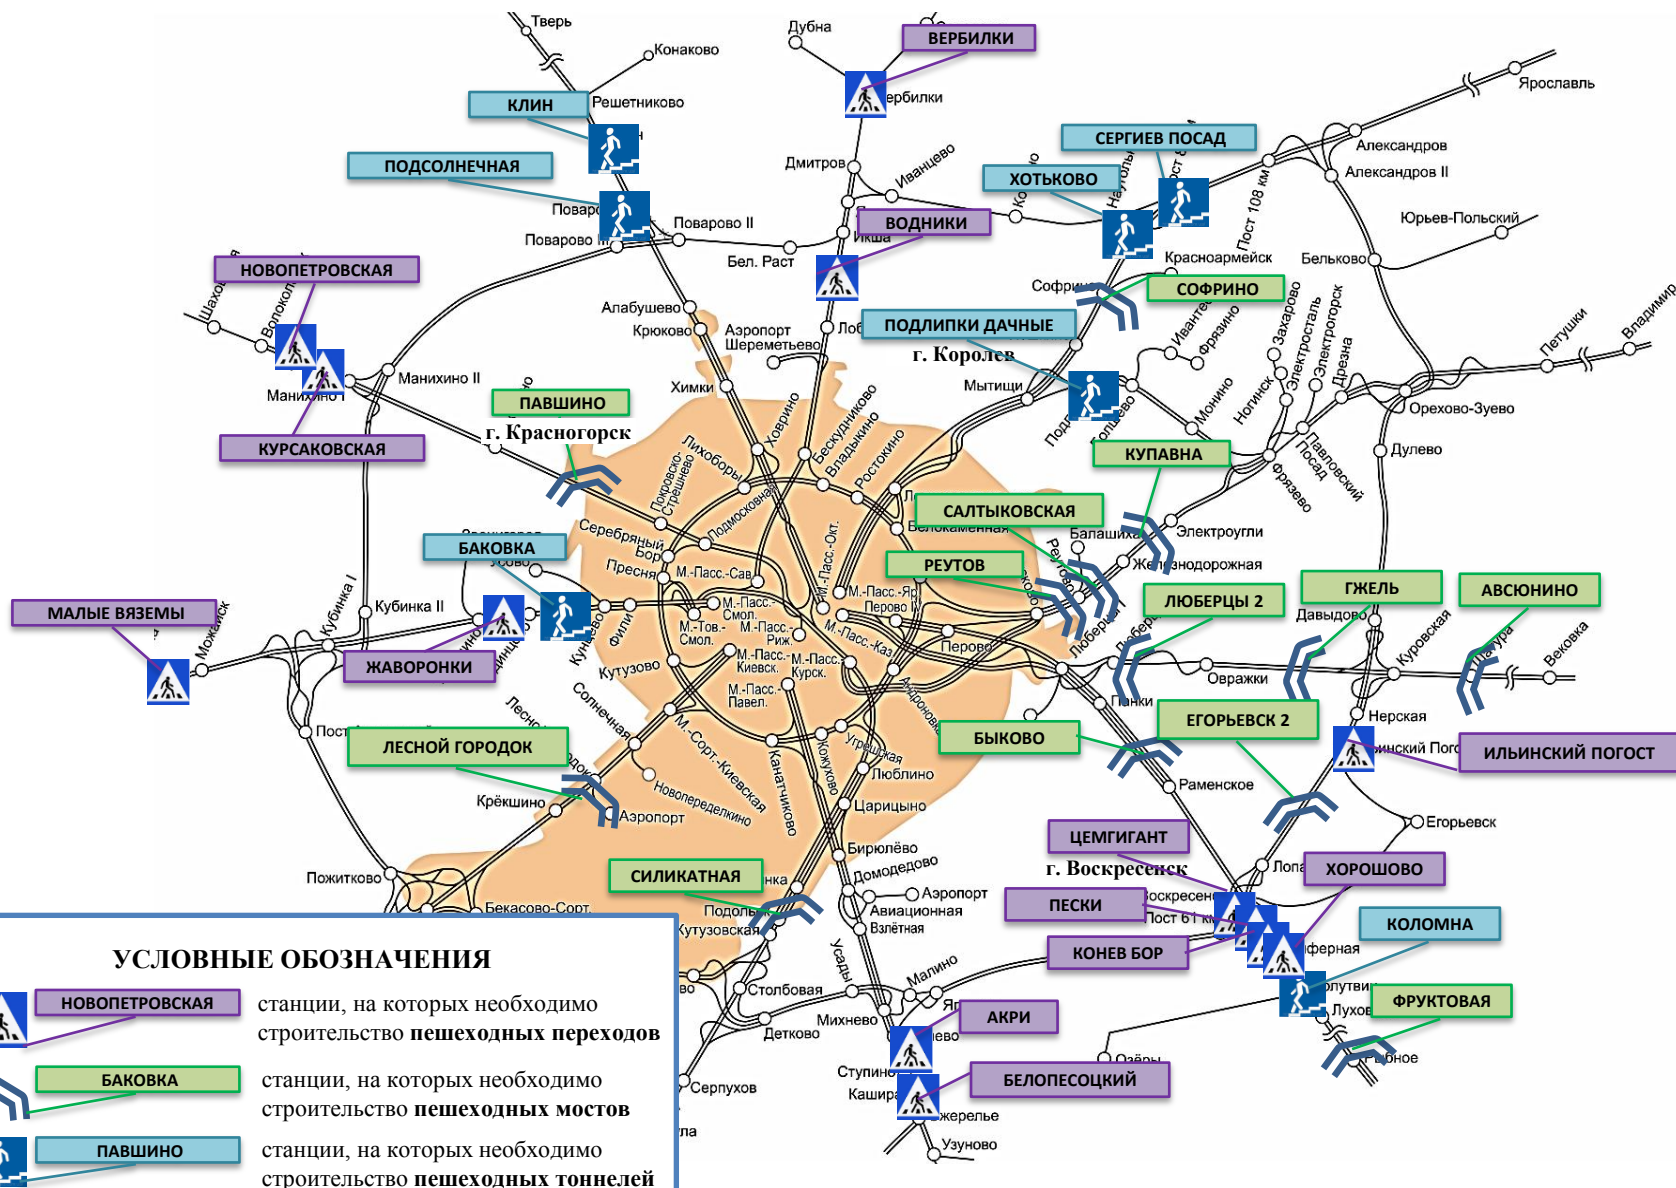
Тверь
Конаково
Дубна
ВЕРБИЛКИ
Вербилки
КЛИН
Решетниково
Ярославль
ПОДСОЛНЕЧНАЯ
Дмитров
Иванцево
СЕРГИЕВ ПОСАД
Александров
Александров II
ХОТЬКОВО
Поварово II
Поварово III
ВОДНИКИ
Икша
Юрьев-Польский
Бел. Раст
Пост 108 км
Красноармейск
Бельково
НОВОПЕТРОВСКАЯ
Шаховская
Волоколамск
Софрино
СОФРИНО
Алабушево
Крюково
Аэропорт Шереметьево
ПОДЛИПКИ ДАЧНЫЕ
г. Королев
Ивантеевка
Фрязино
Захарово
Электросталь
Электрогорск
Дрезна
Петушки
Владимир
Манихино II
Манихино I
Химки
Мытищи
Монино
Ногинск
Орехово-Зуево
ПАВШИНО
г. Красногорск
Ховрино
Бескудниково
Владыкино
Ростокино
Лихоборы
Покровско-Стрешнево
КУРСАКОВСКАЯ
Павловский Посад
Фрязево
Дулево
КУПАВНА
САЛТЫКОВСКАЯ
Белокаменная
Подмосковная
Серебряный Бор
Балашиха
Электроугли
Железнодорожная
БАКОВКА
Звенигород
Усово
Пресня
М.-Пасс.-Сав.
М.-Пасс.-Окт.
РЕУТОВ
Реутово
М.-Пасс.-Яр.
Перово
ГЖЕЛЬ
АВСЮНИНО
Давыдово
МАЛЫЕ ВЯЗЕМЫ
Кубинка I
Кубинка II
Можайск
М.-Пасс.-Смол.
М.-Тов.-Смол.
М.-Пасс.-Риж.
ЛЮБЕРЦЫ 2
Люберцы
Куровская
Шатура
Вековка
Фили
Кунцево
М.-Пасс.-Каз.
Перово
ЖАВОРОНКИ
Кутузово
М.-Пасс.-Киевск.
М.-Пасс.-Курск.
Овражки
М.-Пасс.-Павел.
Панки
Солнечная
Лесной
Пост
ЛЕСНОЙ ГОРОДОК
Андроновка
БЫКОВО
ЕГОРЬЕВСК 2
Нерская
Ильинский Погост
ИЛЬИНСКИЙ ПОГОСТ
М.-Сорт.-Киевская
Канатчиково
Кожухово
Угрешская
Люблино
Раменское
Крёкшино
Новопеределкино
Аэропорт
Царицыно
Егорьевск
ЦЕМГИГАНТ
Бирюлёво
г. Воскресенск
Домодедово
Пожитково
СИЛИКАТНАЯ
Лопатино
ХОРОШОВО
Аэропорт
Бекасово-Сорт.
Подольск
ПЕСКИ
Воскресенск
Авиационная
Пост 61 км
Взлётная
Кутузовская
КОЛОМНА
УСЛОВНЫЕ ОБОЗНАЧЕНИЯ
Усады
Малино
КОНЕВ БОР
Шиферная
Столбовая
Голутвин
ФРУКТОВАЯ
АКРИ
Яганово
НОВОПЕТРОВСКАЯ
станции, на которых необходимо строительство пешеходных переходов
Михнево
Детково
Луховицы
Ступино
Озёры
Рыбное
БАКОВКА
станции, на которых необходимо строительство пешеходных мостов
БЕЛОПЕСОЦКИЙ
Серпухов
Кашира
Ожерелье
ПАВШИНО
станции, на которых необходимо строительство пешеходных тоннелей
Узуново